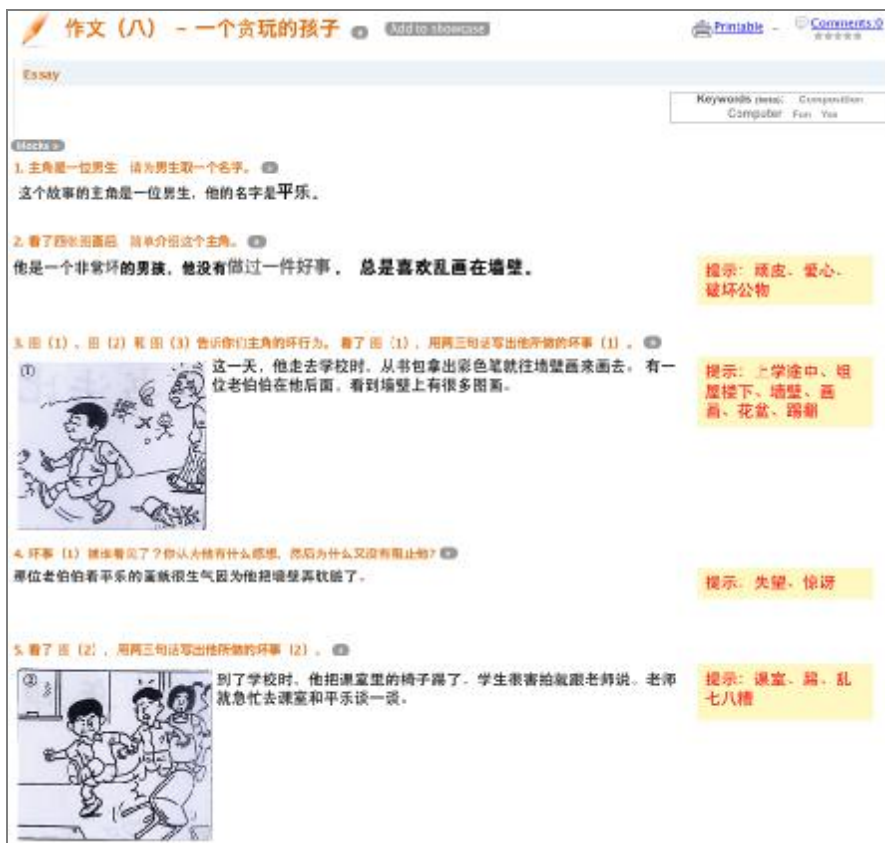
作文（八）– 一个贪玩的孩子 Add to showcase

Printable – Comments 0

Essay

Keywords (beta): Composition Computer Fun You

Blocks

1. 主角是一位男生，请为男生取一个名字。

这个故事的主角是一位男生，他的名字是平乐。

2. 看了四张图画后，简单介绍这个主角。

他是一个非常坏的男孩，他没有做过一件好事， 总是喜欢乱画在墙壁。

提示：顽皮、爱心、破坏公物

3. 图（1）、图（2）和图（3）告诉你们主角的坏行为。看了图（1），用两三句话写出他所做的坏事（1）。

这一天，他走去学校时，从书包拿出彩色笔就往墙壁画来画去。有一位老伯伯在他后面，看到墙壁上有很多图画。

提示：上学途中、组屋楼下、墙壁、画画、花盆、踢翻

4. 坏事（1）被谁看见了？你认为他有什么感想，然后为什么又没有阻止他？

那位老伯伯看平乐的画就很生气因为他把墙壁弄脏了。

提示：失望、惊讶

5. 看了图（2），用两三句话写出他所做的坏事（2）。

到了学校时，他把课室里的椅子踢了。学生很害怕就跟老师说。老师就急忙去课室和平乐谈一谈。

提示：课室、踢、乱七八糟